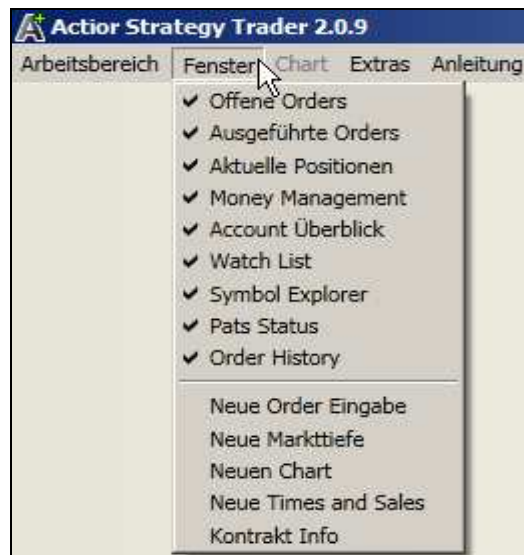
Actior Strategy Trader 2.0.9

Arbeitsbereich Fenster Chart Extras Anleitung

✔ Offene Orders
✔ Ausgeführte Orders
✔ Aktuelle Positionen
✔ Money Management
✔ Account Überblick
✔ Watch List
✔ Symbol Explorer
✔ Pats Status
✔ Order History

Neue Order Eingabe
Neue Markttiefe
Neuen Chart
Neue Times and Sales
Kontrakt Info